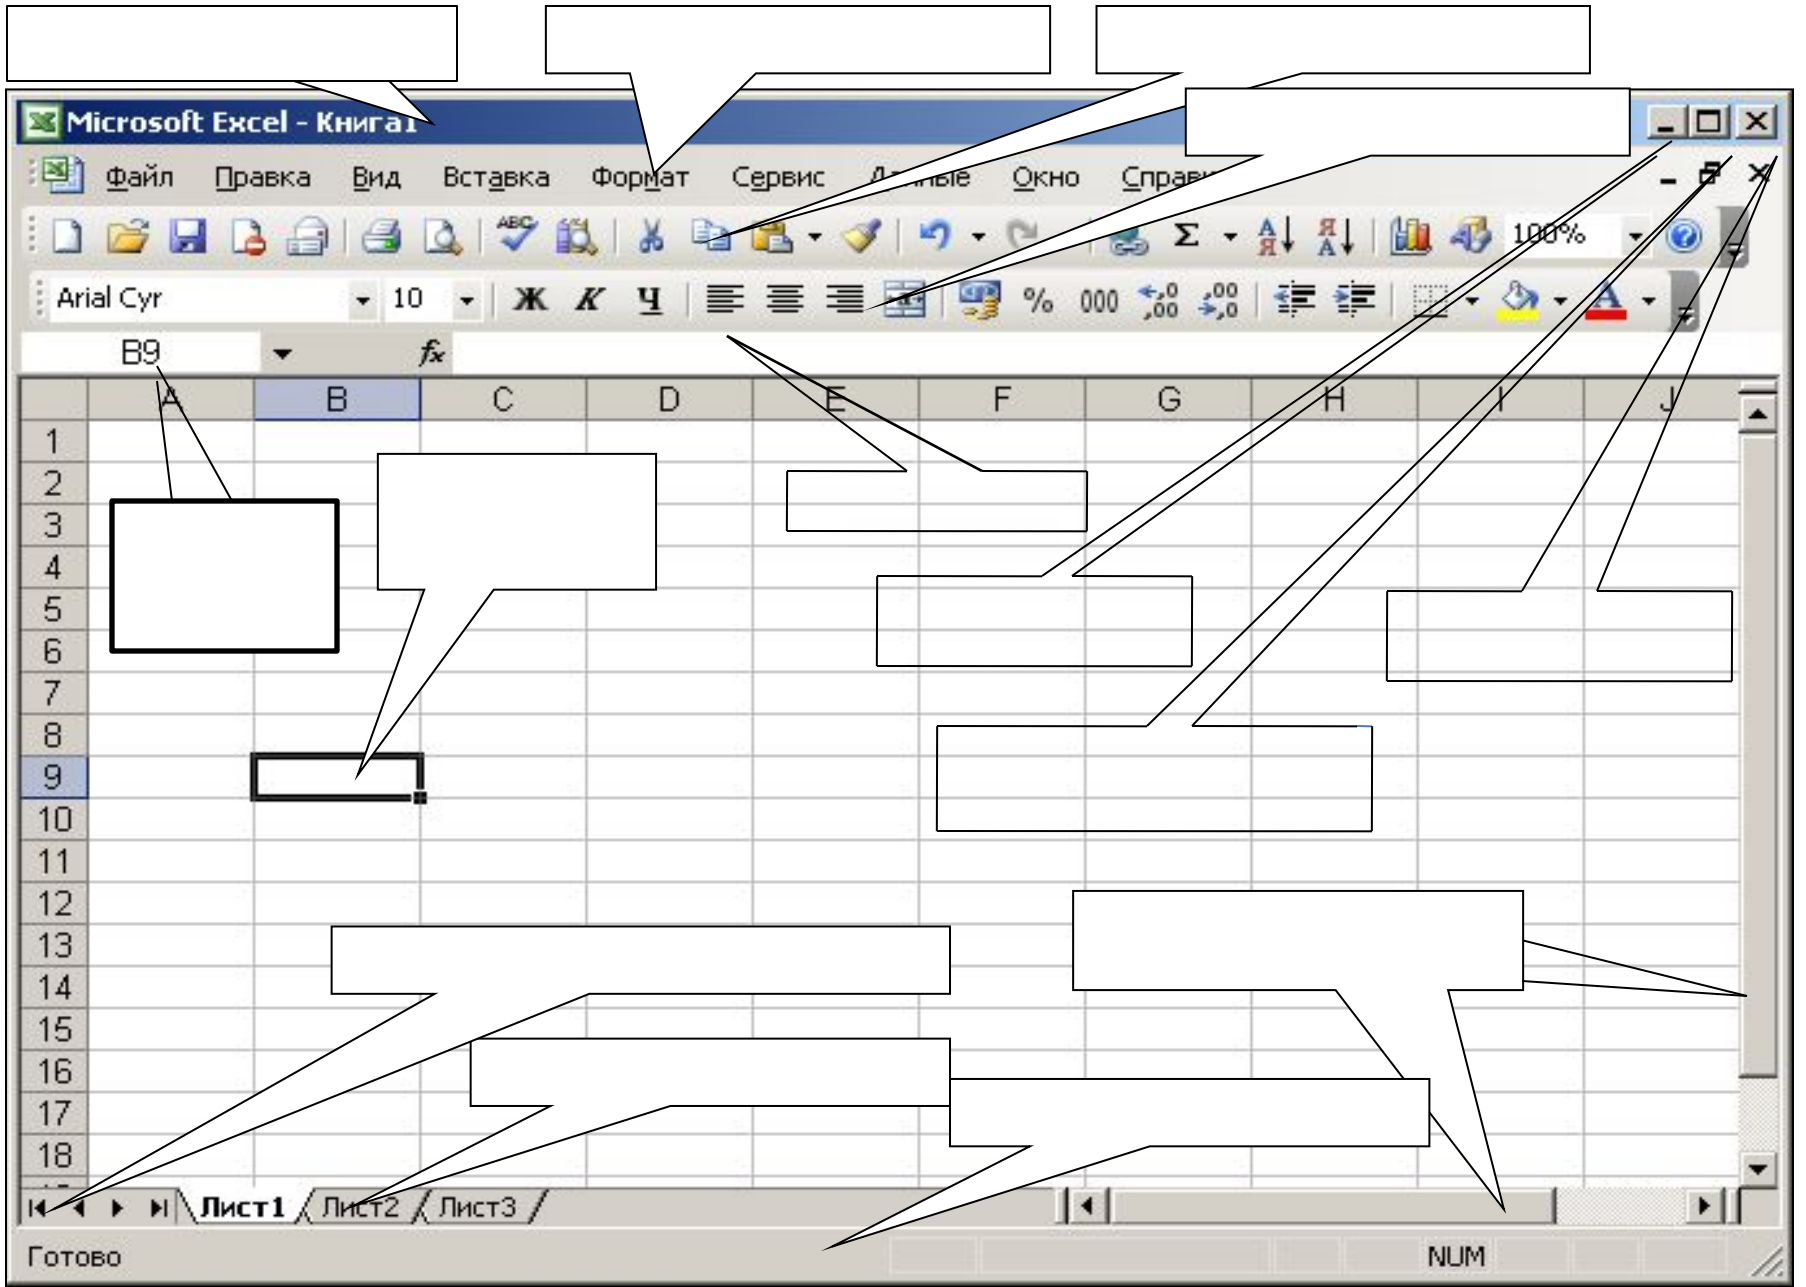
Microsoft Excel - Книга1

Файл Правка Вид Вставка Формат Сервис Данные Окно Справка

100%

Arial Cyr 10 Ж К Ч % 000

B9 $f_x$

| | A | B | C | D | E | F | G | H | I | J |
|---|---|---|---|---|---|---|---|---|---|---|
| 1 | | | | | | | | | | |
| 2 | | | | | | | | | | |
| 3 | | | | | | | | | | |
| 4 | | | | | | | | | | |
| 5 | | | | | | | | | | |
| 6 | | | | | | | | | | |
| 7 | | | | | | | | | | |
| 8 | | | | | | | | | | |
| 9 | | | | | | | | | | |
| 10 | | | | | | | | | | |
| 11 | | | | | | | | | | |
| 12 | | | | | | | | | | |
| 13 | | | | | | | | | | |
| 14 | | | | | | | | | | |
| 15 | | | | | | | | | | |
| 16 | | | | | | | | | | |
| 17 | | | | | | | | | | |
| 18 | | | | | | | | | | |

Лист1 Лист2 Лист3

Готово NUM